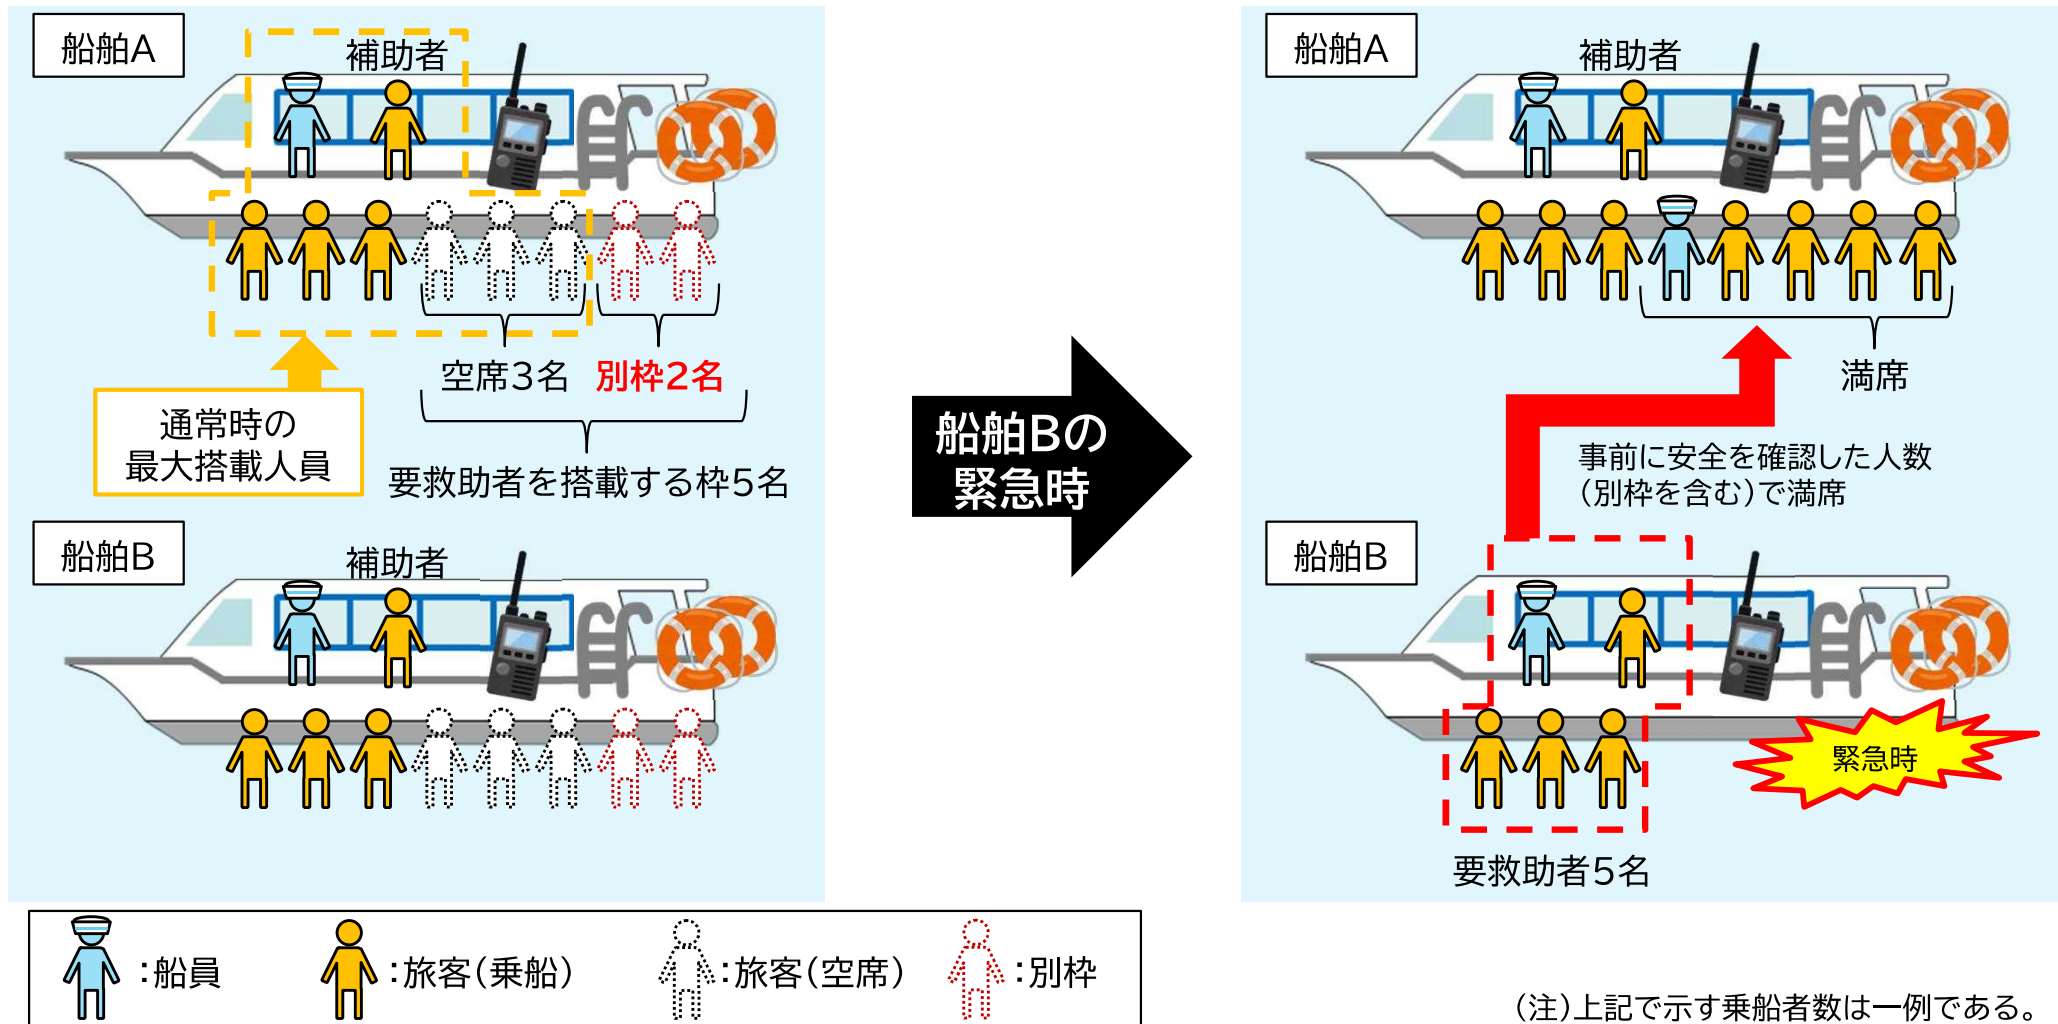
船舶A

補助者

空席3名　別枠2名

通常時の
最大搭載人員

要救助者を搭載する枠5名

船舶B

補助者

船舶Bの
緊急時

船舶A

補助者

満席

事前に安全を確認した人数
（別枠を含む）で満席

船舶B

緊急時

要救助者5名

：船員　：旅客（乗船）　：旅客（空席）　：別枠

（注）上記で示す乗船者数は一例である。